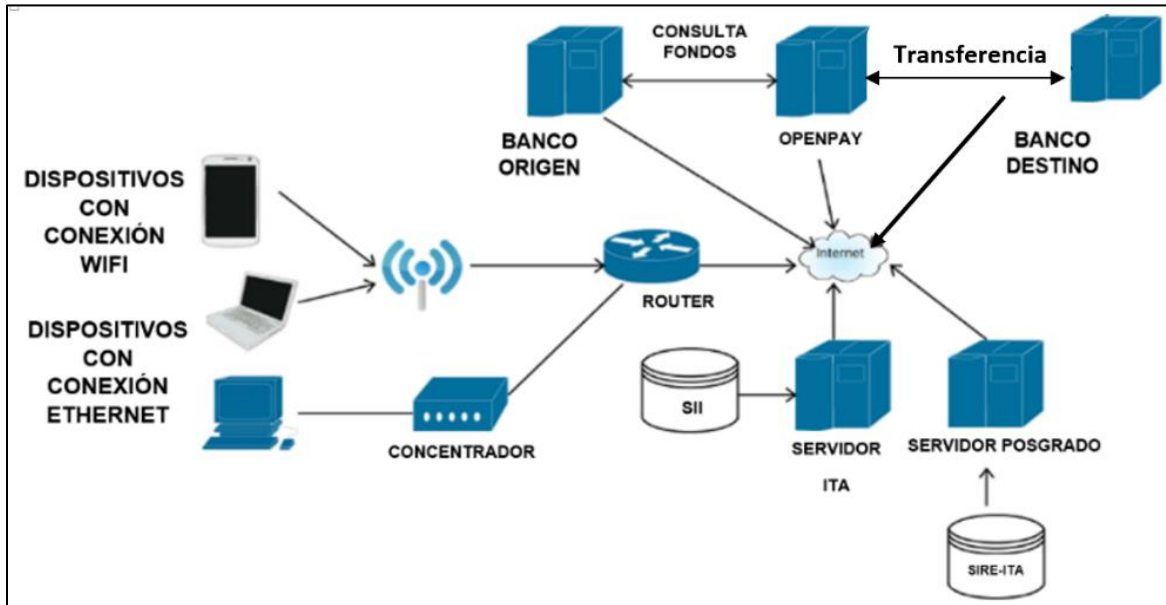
CONSULTA FONDOS

Transferencia

BANCO ORIGEN

OPENPAY

BANCO DESTINO

DISPOSITIVOS CON CONEXIÓN WIFI

Internet

ROUTER

DISPOSITIVOS CON CONEXIÓN ETHERNET

SII

CONCENTRADOR

SERVIDOR ITA

SERVIDOR POSGRADO

SIRE-ITA